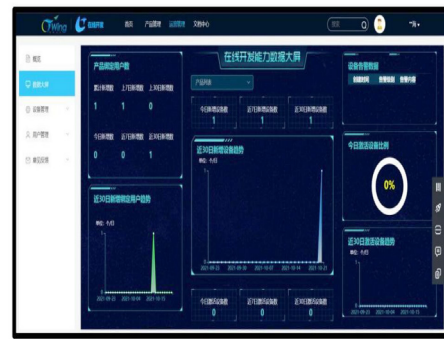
CWing 物联网 首页 产品管理 运营管理 文档中心 搜索 "我

概览
数据大屏
设备管理
用户管理
事件告警

在线开发能力数据大屏

产品绑定用户数
累计绑定数 上7日绑定数 上30日绑定数
1 1 0
今日新增数 近7日新增数 近30日新增数
0 0 1

产品列表

今日新增设备数 近7日新增设备数 近30日新增设备数
0 0 0

设备告警数据
告警时间 告警数量 告警内容

今日激活设备比例
0%

近30日新增绑定用户趋势
单位：个/日

近30日新增设备趋势
单位：个/日

近30日激活设备趋势
单位：个/日

今日激活设备数 近7日激活设备数 近30日激活设备数
0 0 0

2021-09-23 2021-10-04 2021-10-11
2021-09-23 2021-09-30 2021-10-07 2021-10-14 2021-10-21